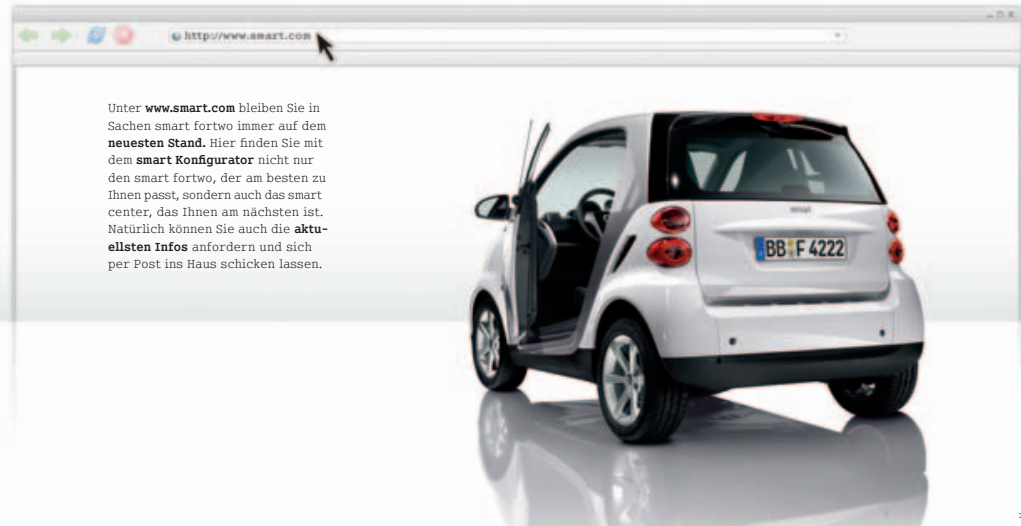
http://www.smart.com

Unter **www.smart.com** bleiben Sie in Sachen smart fortwo immer auf dem **neuesten Stand.** Hier finden Sie mit dem **smart Konfigurator** nicht nur den smart fortwo, der am besten zu Ihnen passt, sondern auch das smart center, das Ihnen am nächsten ist. Natürlich können Sie auch die **aktuellsten Infos** anfordern und sich per Post ins Haus schicken lassen.

BB F 4222